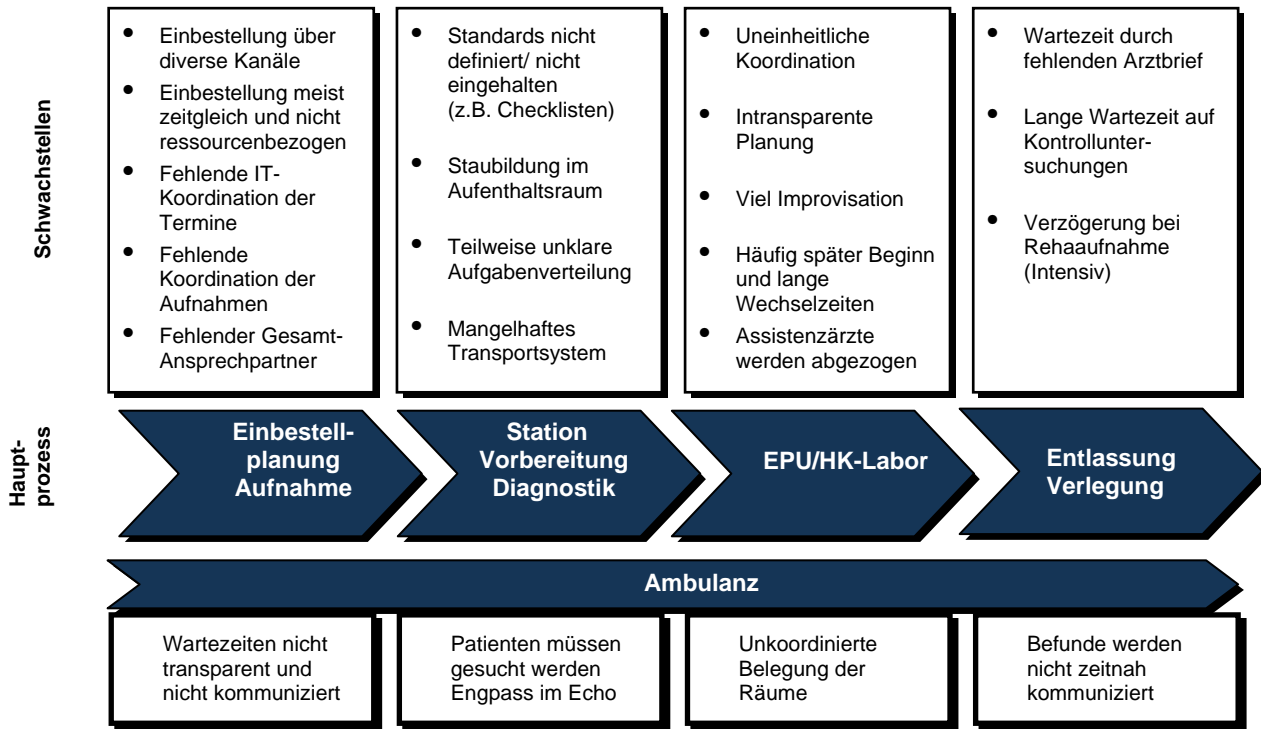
Schwachstellen

- Einbestellung über diverse Kanäle
- Einbestellung meist zeitgleich und nicht ressourcenbezogen
- Fehlende IT-Koordination der Termine
- Fehlende Koordination der Aufnahmen
- Fehlender Gesamt-Ansprechpartner

- Standards nicht definiert/ nicht eingehalten (z.B. Checklisten)
- Staubildung im Aufenthaltsraum
- Teilweise unklare Aufgabenverteilung
- Mangelhaftes Transportsystem

- Uneinheitliche Koordination
- Intransparente Planung
- Viel Improvisation
- Häufig später Beginn und lange Wechselzeiten
- Assistenzärzte werden abgezogen

- Wartezeit durch fehlenden Arztbrief
- Lange Wartezeit auf Kontrolluntersuchungen
- Verzögerung bei Rehaaufnahme (Intensiv)

Hauptprozess

Einbestellplanung Aufnahme

Station Vorbereitung Diagnostik

EPU/HK-Labor

Entlassung Verlegung

Ambulanz

Wartezeiten nicht transparent und nicht kommuniziert

Patienten müssen gesucht werden Engpass im Echo

Unkoordinierte Belegung der Räume

Befunde werden nicht zeitnah kommuniziert